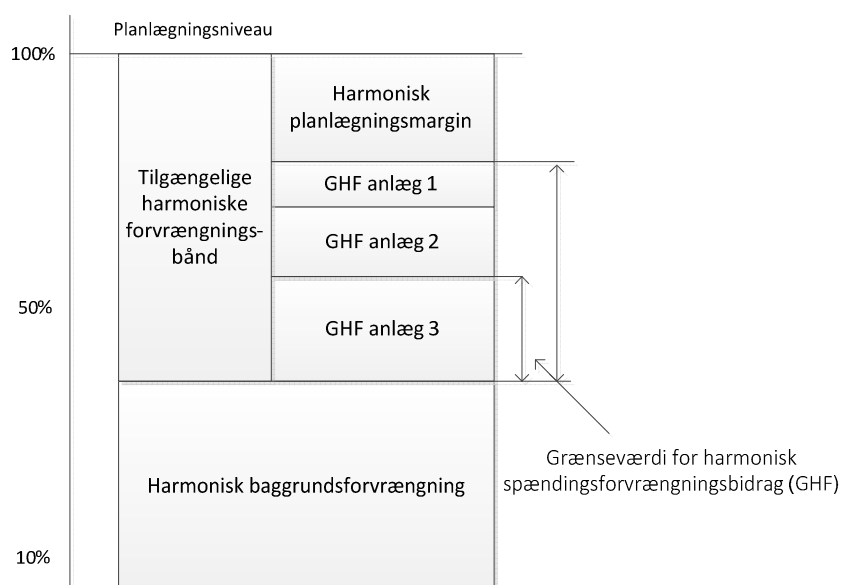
Planlægningsniveau

100%

50%

10%

Tilgængelige harmoniske forvrængnings-bånd

Harmonisk planlægningsmargin

GHF anlæg 1

GHF anlæg 2

GHF anlæg 3

Harmonisk baggrundsforvrængning

Grænseværdi for harmonisk spændingsforvrængningsbidrag (GHF)